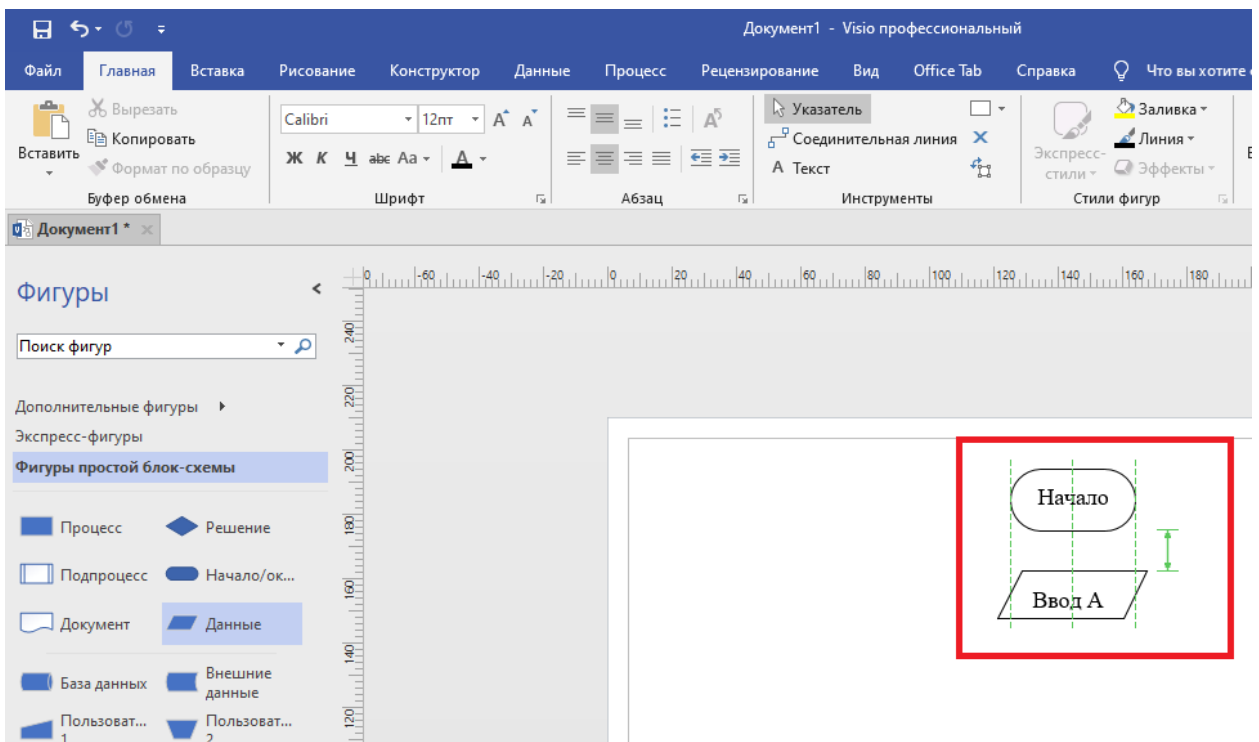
Документ1 - Visio профессиональный

Файл Главная Вставка Рисование Конструктор Данные Процесс Рецензирование Вид Office Tab Справка Что вы хотите с

Вырезать
Копировать
Вставить
Формат по образцу
Буфер обмена

Calibri 12пт
Ж К Ч abc Aa
Шрифт

Абзац

Указатель
Соединительная линия
Текст
Инструменты

Экспресс-стили
Заливка
Линия
Эффекты
Стили фигур

Документ1 *

Фигуры

Поиск фигур

Дополнительные фигуры
Экспресс-фигуры
Фигуры простой блок-схемы

Процесс
Решение
Подпроцесс
Начало/ок...
Документ
Данные
База данных
Внешние данные
Пользоват... 1
Пользоват... 2

0 -60 -40 -20 0 20 40 60 80 100 120 140 160 180

240 220 200 180 160 140 120

Начало

Ввод А